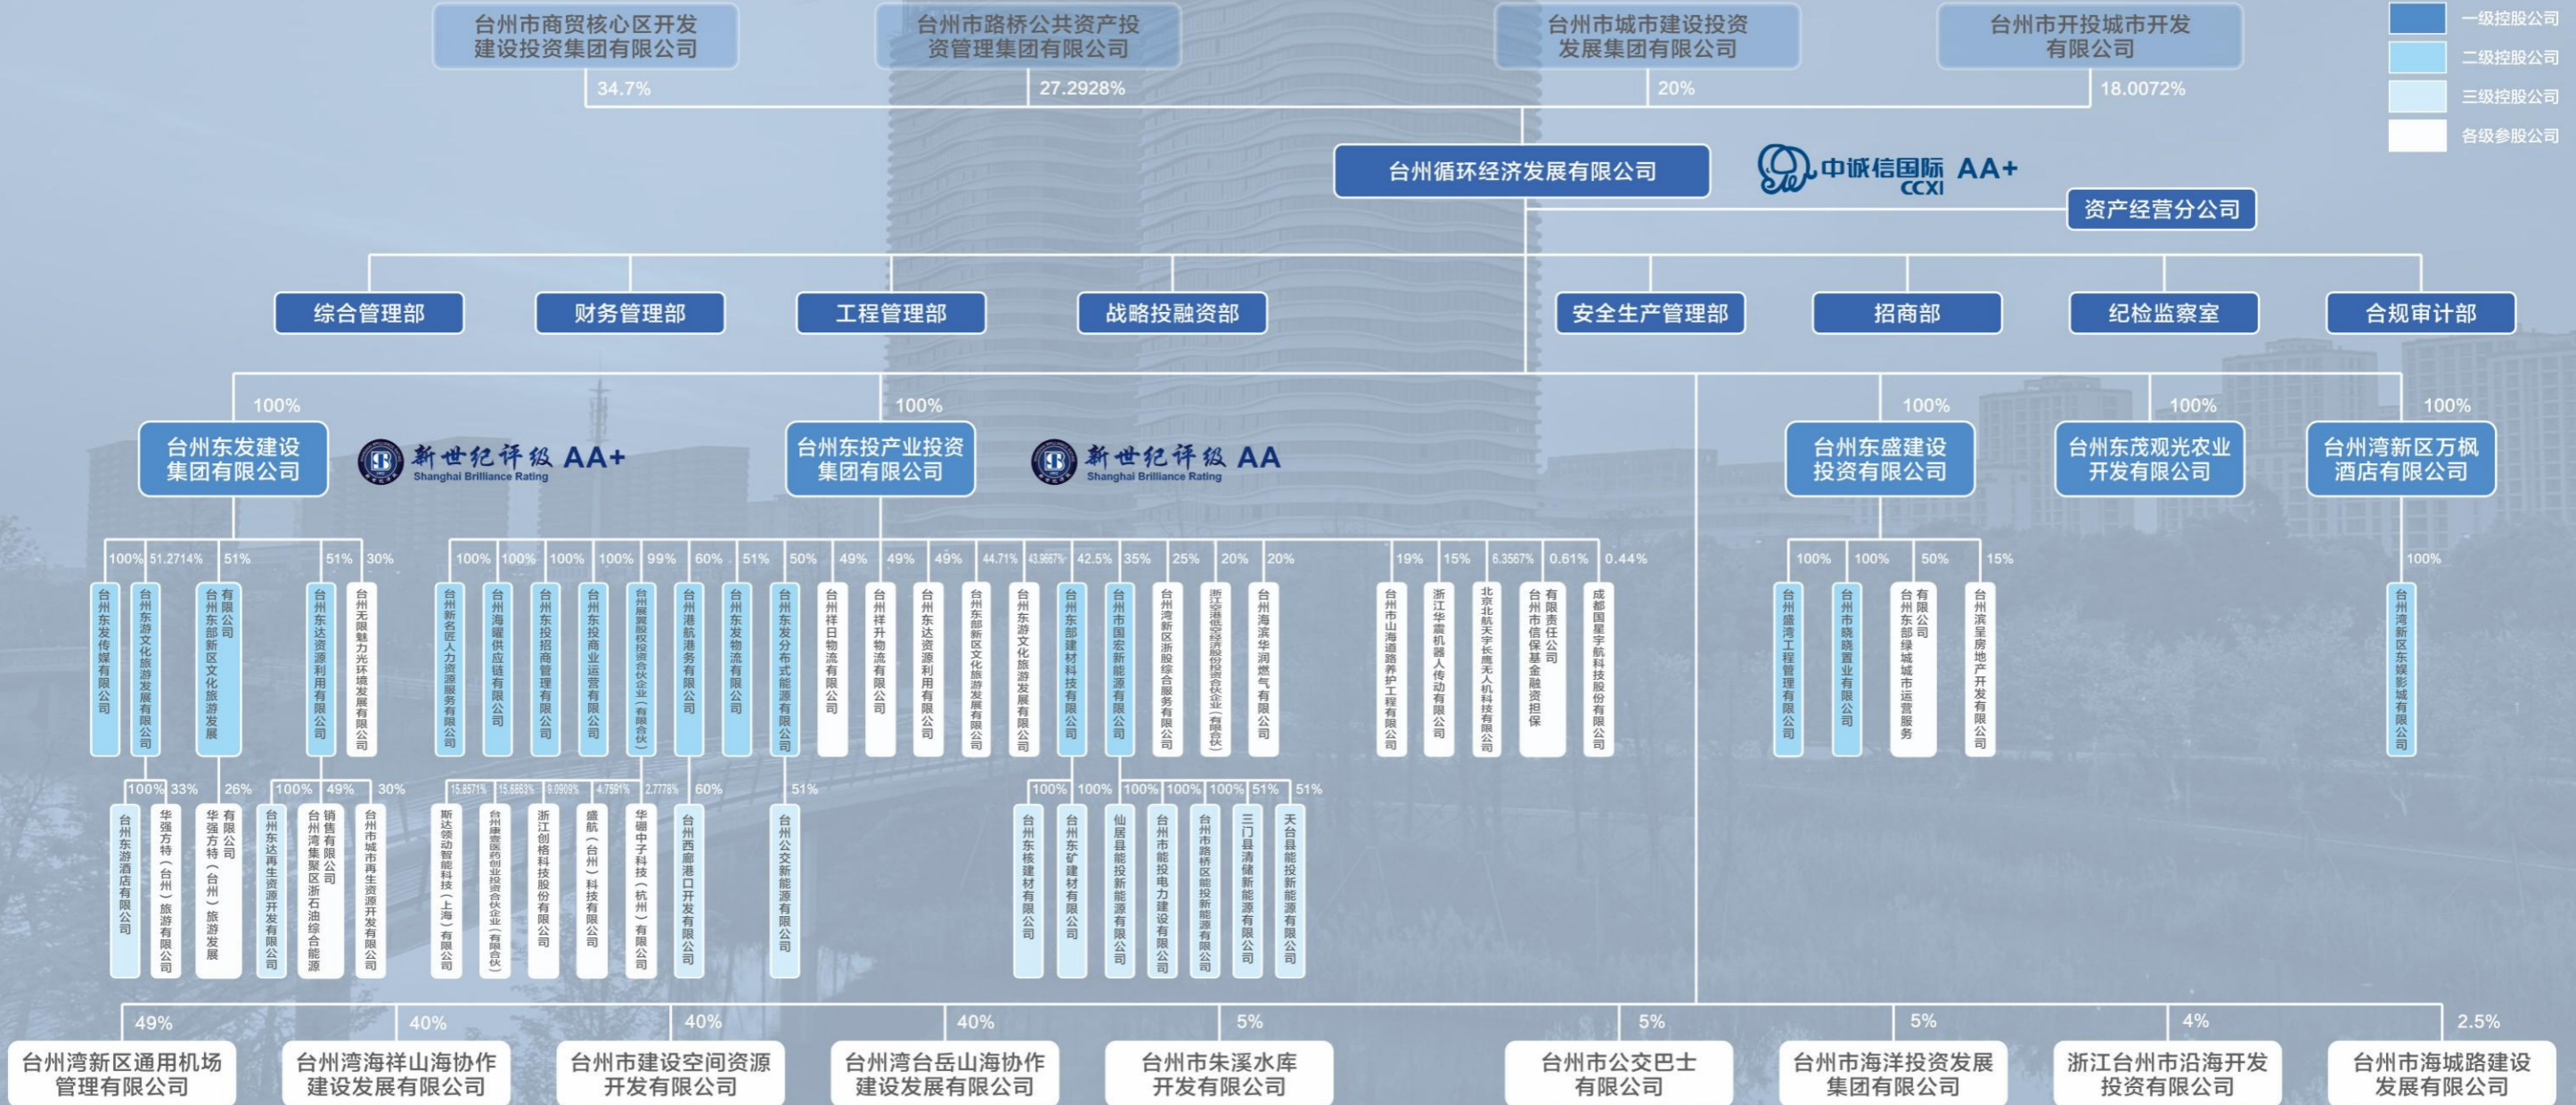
台州市商贸核心区开发建设投资集团有限公司
34.7%
台州市路桥公共资产投资管理集团有限公司
27.2928%
台州市城市建设投资发展集团有限公司
20%
台州市开投城市开发有限公司
18.0072%

一级控股公司
二级控股公司
三级控股公司
各级参股公司

台州循环经济发展有限公司
中诚信国际 CCXI AA+
资产经营分公司

综合管理部
财务管理部
工程管理部
战略投融资部
安全生产管理部
招商部
纪检监察室
合规审计部

100%
台州东发建设集团有限公司
新世纪评级 Shanghai Brilliance Rating AA+
100%
台州东投产业投资集团有限公司
新世纪评级 Shanghai Brilliance Rating AA
100%
台州东盛建设投资有限公司
100%
台州东茂观光农业开发有限公司
100%
台州湾新区万枫酒店有限公司

100% 台州东发传媒有限公司
51.2714% 台州东游文化旅游发展有限公司
51% 台州东部新区文化旅游发展有限公司
51% 台州东达资源利用有限公司
30% 台州无限魅力光环境发展有限公司

100% 台州新名匠人力资源服务有限公司
100% 台州海曜供应链有限公司
100% 台州东投招商管理有限公司
100% 台州东投商业运营有限公司
99% 台州展翼股权投资合伙企业（有限合伙）
60% 台州港航港务有限公司
51% 台州东发物流有限公司
50% 台州东发分布式能源有限公司
49% 台州祥日物流有限公司
49% 台州祥升物流有限公司
49% 台州东达资源利用有限公司
44.71% 台州东部新区文化旅游发展有限公司
43.9667% 台州东游文化旅游发展有限公司
42.5% 台州东部建材科技有限公司
35% 台州市国宏新能源有限公司
25% 台州湾新区浙股综合服务有限公司
20% 浙江空港低碳产业股权投资合伙企业（有限合伙）
20% 台州海滨华润燃气有限公司

19% 台州市山海道路养护工程有限公司
15% 浙江华震机器人传动有限公司
6.3567% 北京北航天宇长鹰无人机科技有限公司
0.61% 台州市信保基金融资担保有限责任公司
0.44% 成都国星宇航科技股份有限公司

100% 台州盛湾工程管理有限公司
100% 台州市晓晓置业有限公司
50% 台州东部绿城城市运营服务有限公司
15% 台州滨星房地产开发有限公司

100% 台州湾新区东娱影城有限公司

100% 台州东游酒店有限公司
33% 华强方特（台州）旅游有限公司
26% 华强方特（台州）旅游发展有限公司
100% 台州东达再生资源开发有限公司
49% 台州湾集聚区浙石油综合能源销售有限公司
30% 台州市城市再生资源开发有限公司

15.8571% 斯达领动智能科技（上海）有限公司
15.6863% 台州康壹医药创业投资合伙企业（有限合伙）
9.0909% 浙江创格科技股份有限公司
4.7591% 盛航（台州）科技有限公司
2.7778% 华硼中子科技（杭州）有限公司
60% 台州西廊港口开发有限公司
51% 台州公交新能源有限公司

100% 台州东核建材有限公司
100% 台州东矿建材有限公司
100% 仙居县能投新能源有限公司
100% 台州市能投电力建设有限公司
100% 台州市路桥区能投新能源有限公司
51% 三门县清储新能源有限公司
51% 天台县能投新能源有限公司

49% 台州湾新区通用机场管理有限公司
40% 台州湾海祥山海协作建设发展有限公司
40% 台州市建设空间资源开发有限公司
40% 台州湾台岳山海协作建设发展有限公司
5% 台州市朱溪水库开发有限公司
5% 台州市公交巴士有限公司
5% 台州市海洋投资发展集团有限公司
4% 浙江台州市沿海开发投资有限公司
2.5% 台州市海城路建设发展有限公司